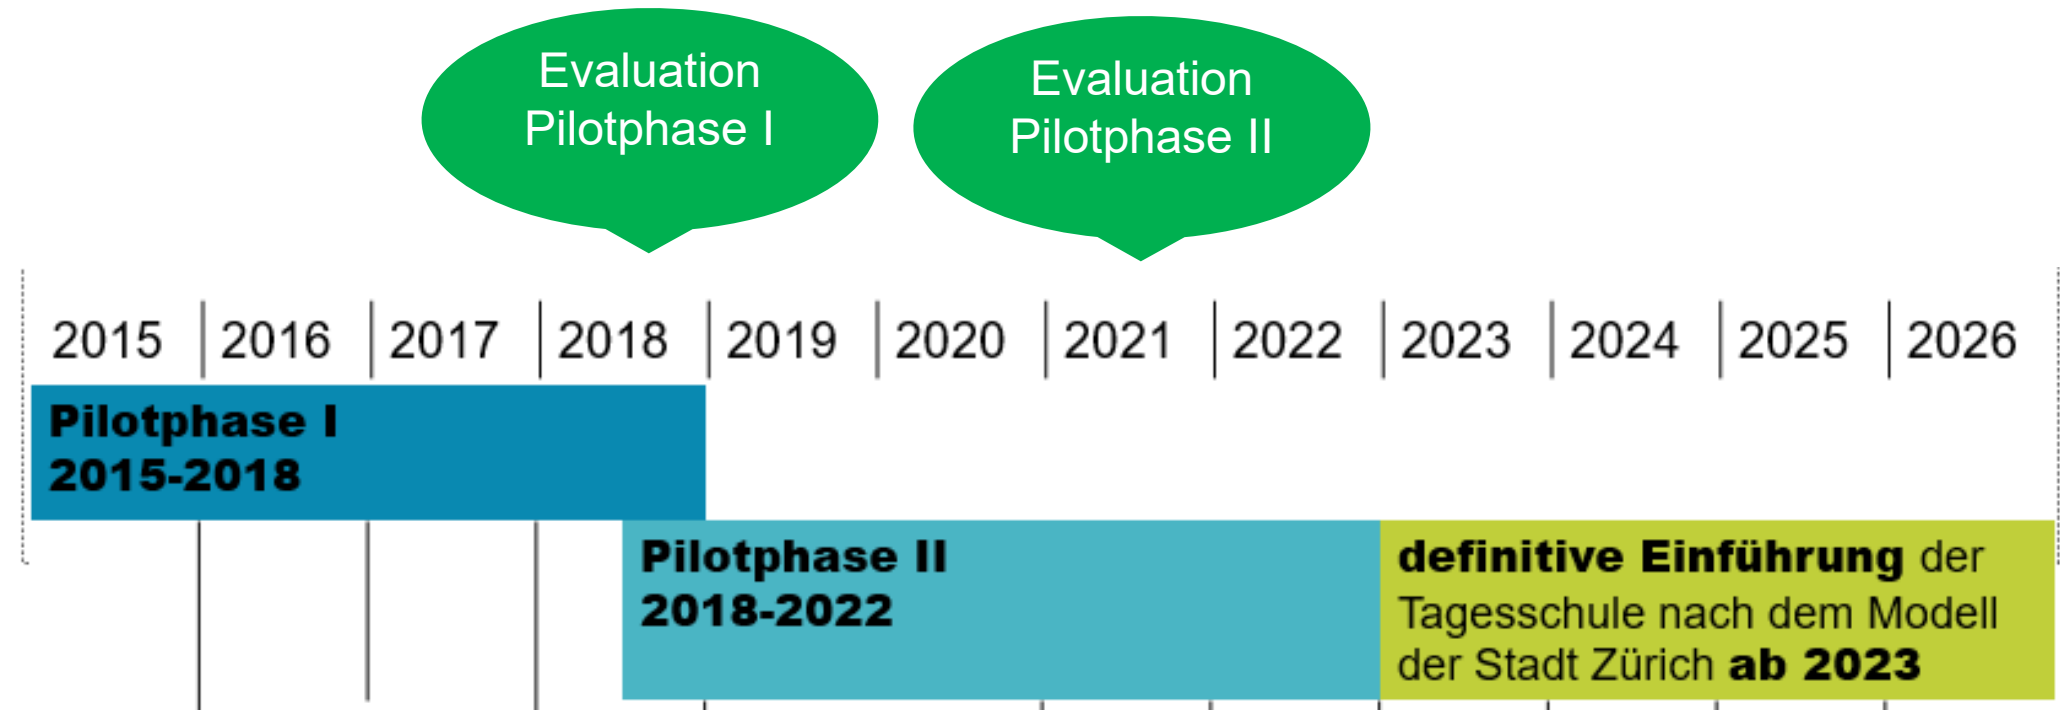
Evaluation Pilotphase I

Evaluation Pilotphase II

| 2015 | 2016 | 2017 | 2018 | 2019 | 2020 | 2021 | 2022 | 2023 | 2024 | 2025 | 2026 |
|---|---|---|---|---|---|---|---|---|---|---|---|

**Pilotphase I**
**2015-2018**

**Pilotphase II**
**2018-2022**

**definitive Einführung** der Tageschule nach dem Modell der Stadt Zürich **ab 2023**